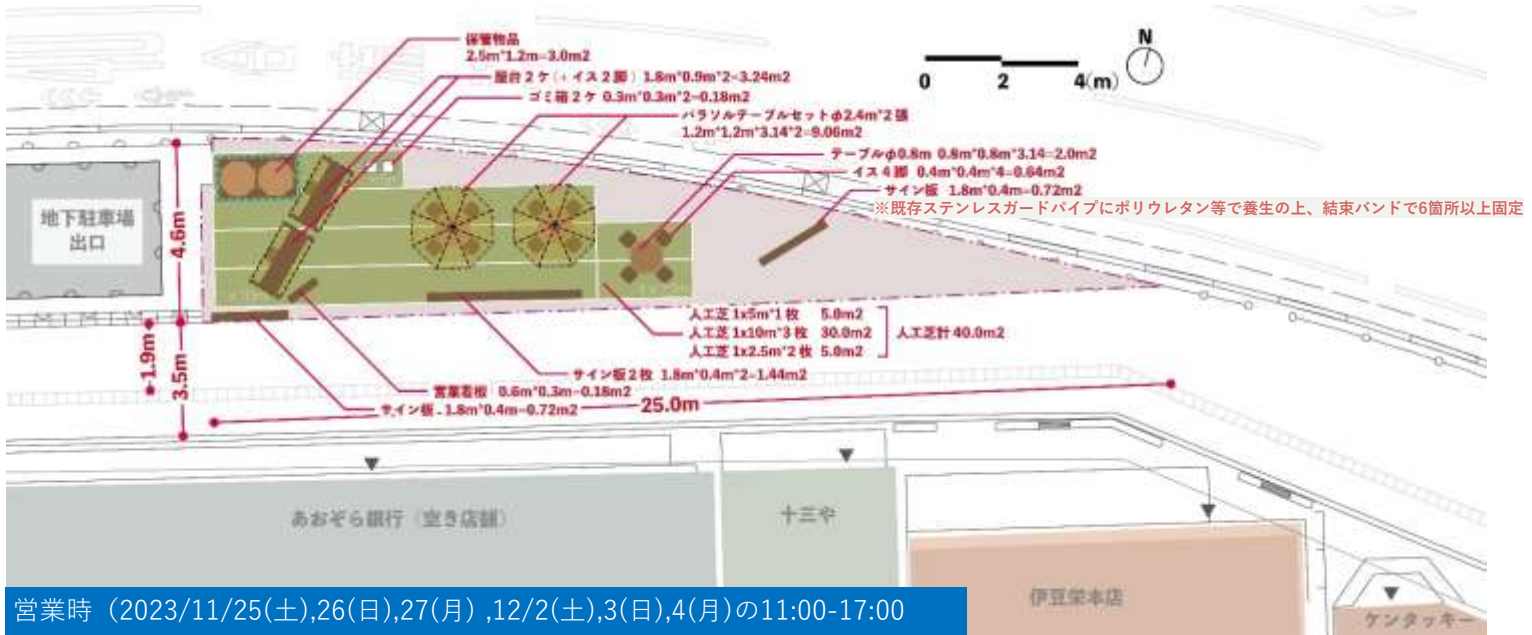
保管物品
2.5m*1.2m=3.0m2
屋台２ケ（＋イス２脚）1.8m*0.9m*2=3.24m2
ゴミ箱２ケ 0.3m*0.3m*2=0.18m2
パラソルテーブルセットφ2.4m*2張
1.2m*1.2m*3.14*2=9.06m2
テーブルφ0.8m 0.8m*0.8m*3.14=2.0m2
イス４脚 0.4m*0.4m*4=0.64m2
サイン板 1.8m*0.4m=0.72m2
※既存ステンレスガードパイプにポリウレタン等で養生の上、結束バンドで6箇所以上固定

N
0 2 4(m)

地下駐車場
出口

4.6m
1.9m
3.5m

人工芝 1x5m*1枚 5.0m2
人工芝 1x10m*3枚 30.0m2
人工芝 1x2.5m*2枚 5.0m2
人工芝計 40.0m2

サイン板２枚 1.8m*0.4m*2=1.44m2
営業看板 0.6m*0.3m=0.18m2
サイン板 1.8m*0.4m=0.72m2
25.0m

あおぞら銀行（空き店舗）
十三や
伊豆栄本店
ケンタッキー

営業時（2023/11/25(土),26(日),27(月) ,12/2(土),3(日),4(月)の11:00-17:00